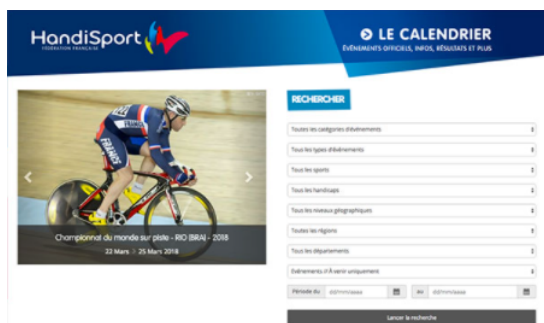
HandiSport
FÉDÉRATION FRANÇAISE

LE CALENDRIER
ÉVÉNEMENTS OFFICIELS, INFOS, RÉSULTATS ET PLUS

FRANCE

Championnat du monde sur piste - RIO (BRA) - 2018
22 Mars > 25 Mars 2018

RECHERCHER

Toutes les catégories d'événements
Tous les types d'événements
Tous les sports
Tous les handicaps
Tous les niveaux géographiques
Toutes les régions
Tous les départements
Événements à venir uniquement
Période du jj/mm/aaaa au jj/mm/aaaa
Lancer la recherche